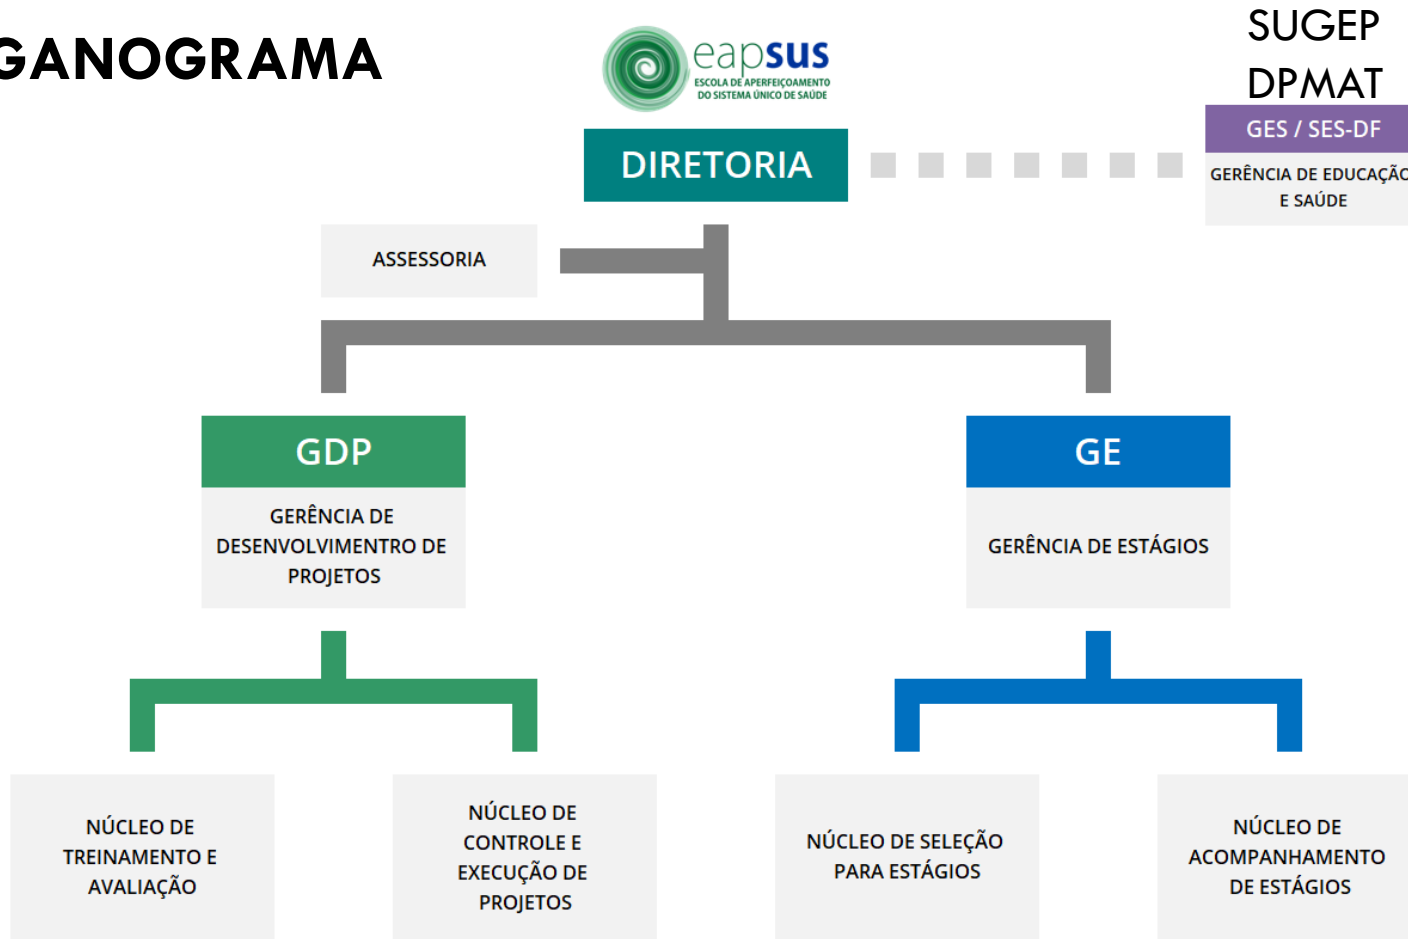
GANOGRAMA

eapsus
ESCOLA DE APERFEIÇOAMENTO DO SISTEMA ÚNICO DE SAÚDE

SUGEP
DPMAT

GES / SES-DF
GERÊNCIA DE EDUCAÇÃ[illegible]
E SAÚDE

DIRETORIA

ASSESSORIA

GDP
GERÊNCIA DE DESENVOLVIMENTRO DE PROJETOS

GE
GERÊNCIA DE ESTÁGIOS

NÚCLEO DE TREINAMENTO E AVALIAÇÃO

NÚCLEO DE CONTROLE E EXECUÇÃO DE PROJETOS

NÚCLEO DE SELEÇÃO PARA ESTÁGIOS

NÚCLEO DE ACOMPANHAMENTO DE ESTÁGIOS